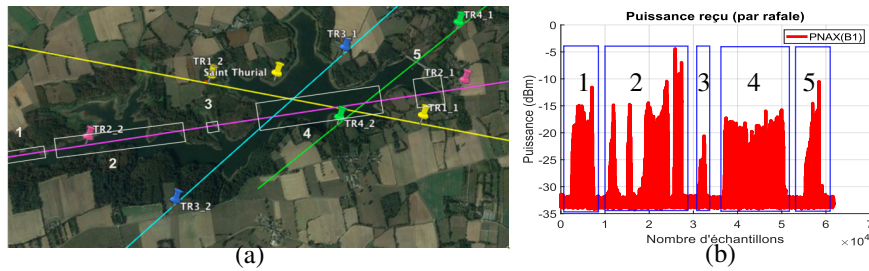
TR4_1
TR3_1
TR1_2
Saint Thurial
5
TR2_1
3
TR1_1
1
TR2_2
4
TR4_2
2
TR3_2
(a)

Puissance reçu (par rafale)
PNAX(B1)
Puissance (dBm)
-5
-10
-15
-20
-25
-30
-35
1
2
3
4
5
0
1
2
3
4
5
6
7
Nombre d'échantillons
$\times 10^4$
(b)